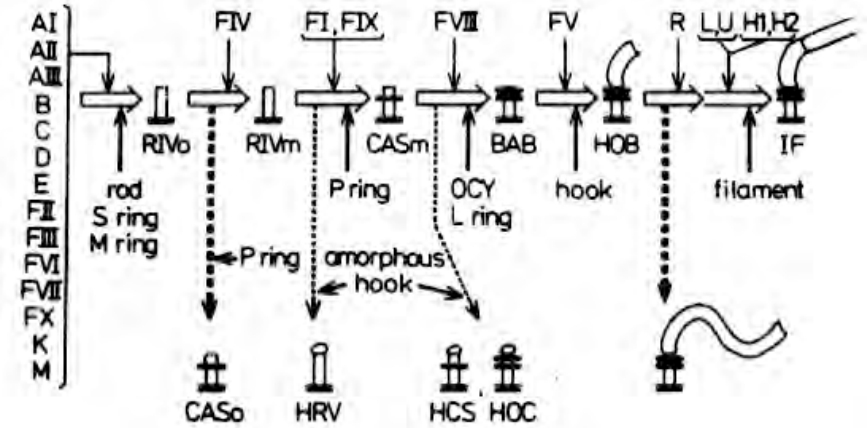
AI
AII
AIII
B
C
D
E
FII
FIII
FVI
FVII
FX
K
M

FIV
FI, FIX
FVIII
FV
R
L, U
H1, H2

RIVo
RIVm
CASm
BAB
HOB
IF

rod
S ring
M ring

P ring

OCY
L ring

hook

filament

P ring
amorphous
hook

CASo
HRV
HCS
HOC